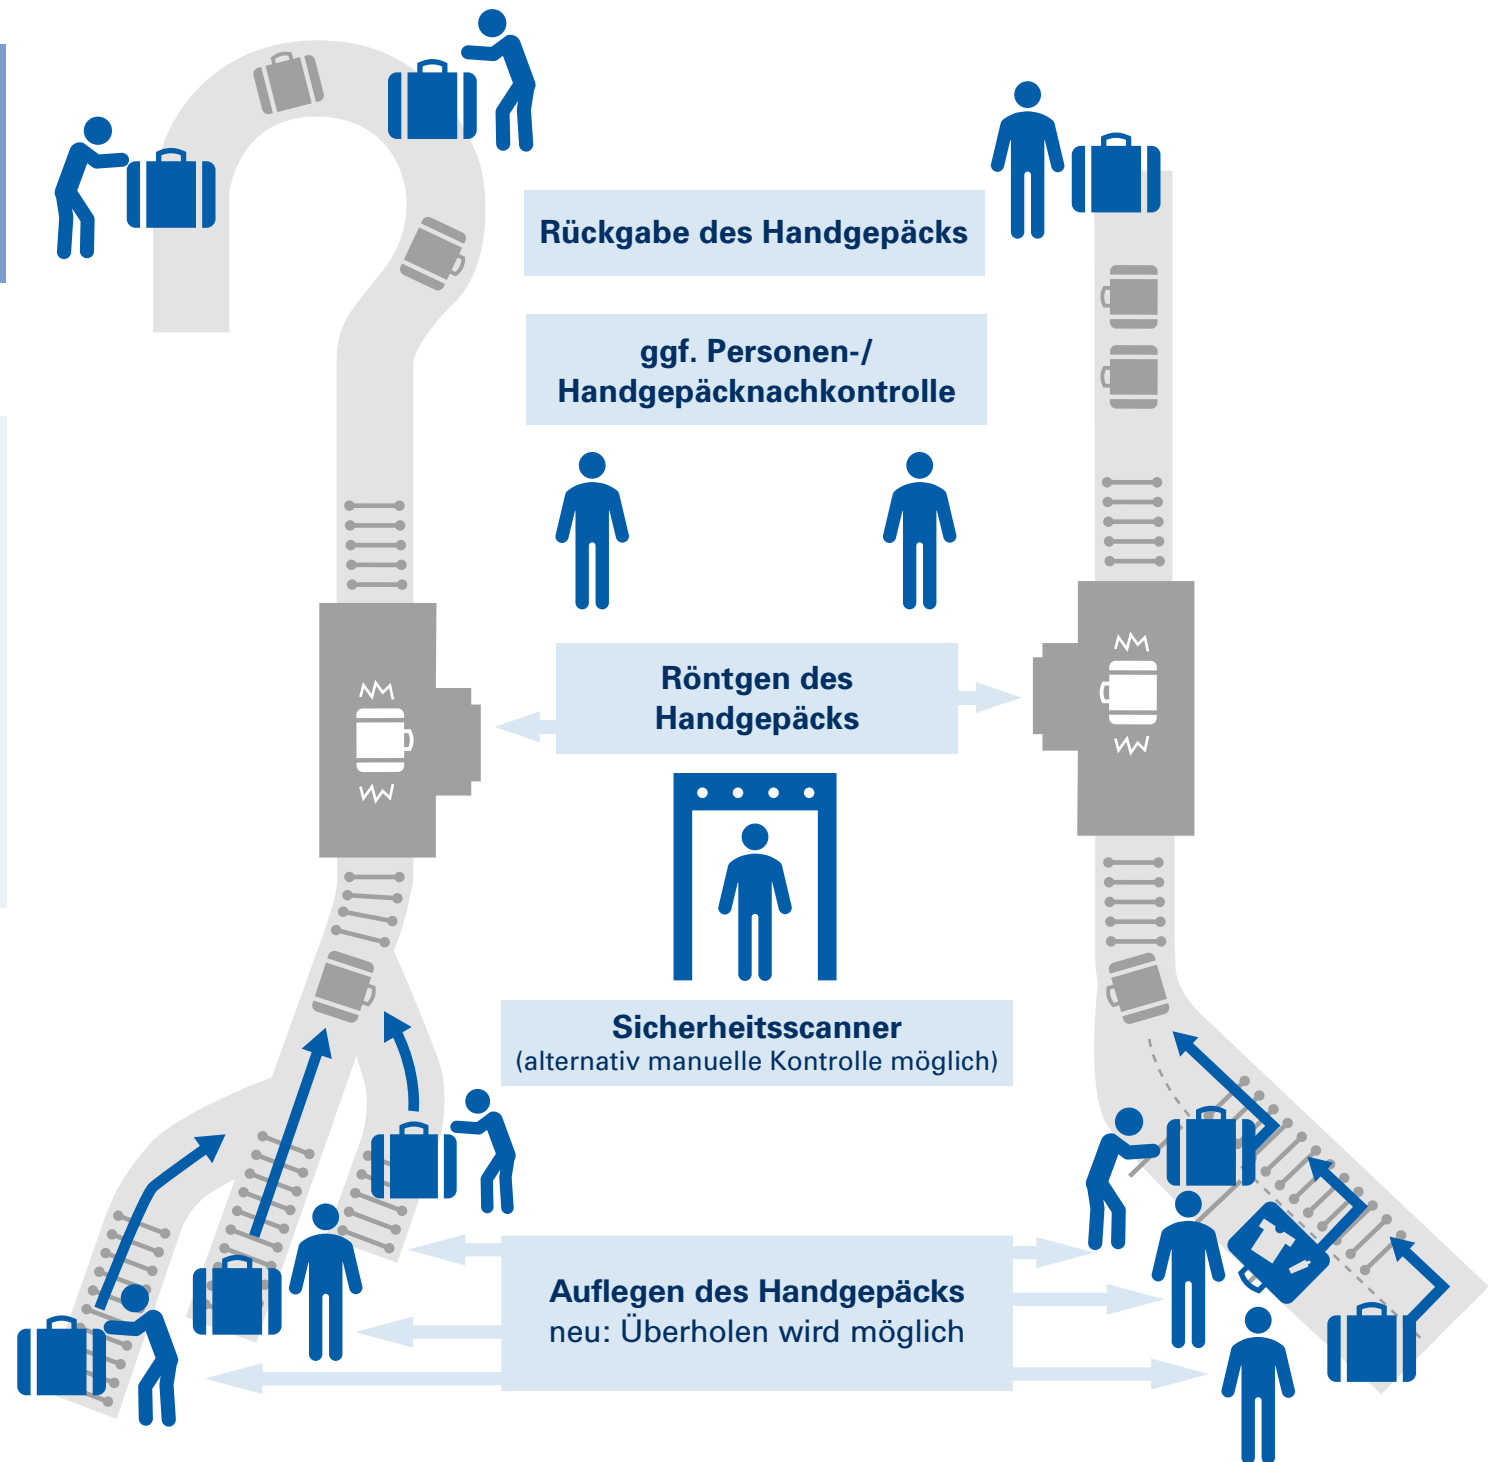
Rückgabe des Handgepäcks

ggf. Personen-/ Handgepäcknachkontrolle

Röntgen des Handgepäcks

Sicherheitsscanner
(alternativ manuelle Kontrolle möglich)

Auflegen des Handgepäcks
neu: Überholen wird möglich